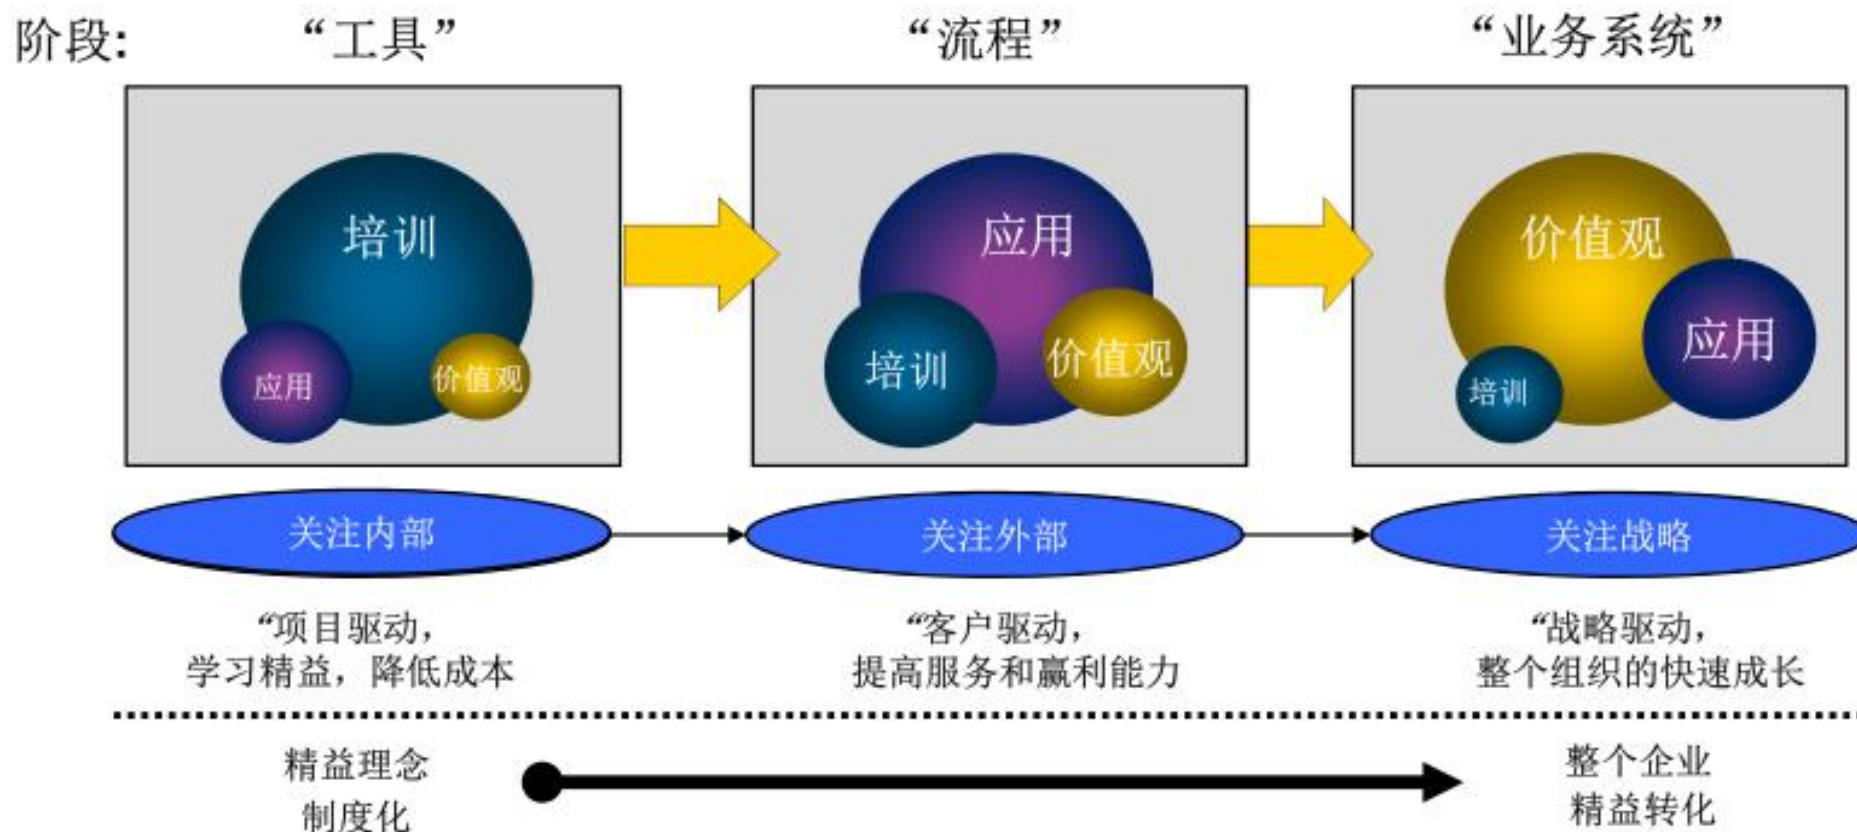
阶段: "工具" "流程" "业务系统"

培训
应用
价值观

应用
培训
价值观

价值观
应用
培训

关注内部
关注外部
关注战略

"项目驱动，
学习精益，降低成本

"客户驱动，
提高服务和赢利能力

"战略驱动，
整个组织的快速成长

精益理念
制度化

整个企业
精益转化